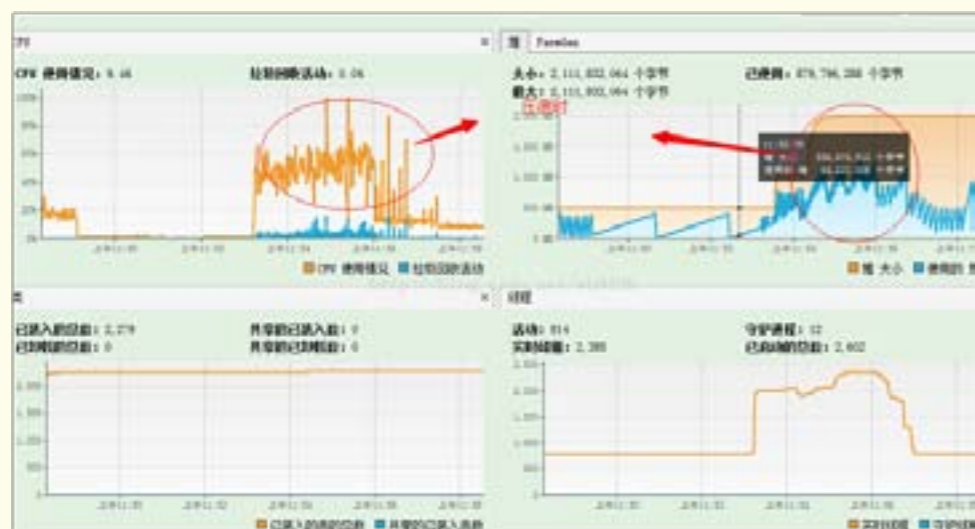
CPU

CPU 使用情况: 0.4%

垃圾回收活动: 0.0%

100%

80%

60%

40%

20%

0%

上午11:30

上午11:32

上午11:34

上午11:36

上午11:38

CPU 使用情况

垃圾回收活动

堆

PermGen

大小: 2,111,832,064 个字节

已使用: 879,796,288 个字节

最大: 2,111,832,064 个字节

压测时

2,000 MB

1,500 MB

1,000 MB

500 MB

0 MB

上午11:30

上午11:32

上午11:34

上午11:36

堆 大小

使用的

类

已装入的总数: 2,279

共享的已装入数: 0

已卸载的总数: 0

共享的已卸载数: 0

2,000

1,500

1,000

500

0

上午11:30

上午11:32

上午11:34

上午11:36

上午11:38

已装入的类的总数

共享的已装入类数

线程

活动: 814

守护进程: 12

实时峰值: 2,388

已启动的总数: 2,602

2,500

2,000

1,500

1,000

500

0

上午11:30

上午11:32

上午11:34

上午11:36

实时线程

守护